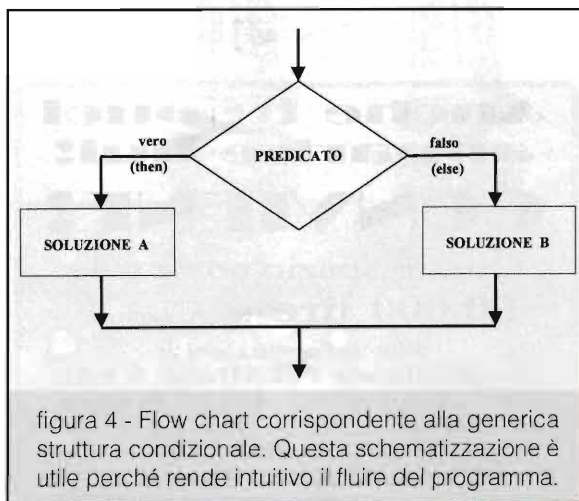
vero
(then)

PREDICATO

falso
(else)

SOLUZIONE A

SOLUZIONE B

figura 4 - Flow chart corrispondente alla generica struttura condizionale. Questa schematizzazione è utile perché rende intuitivo il fluire del programma.